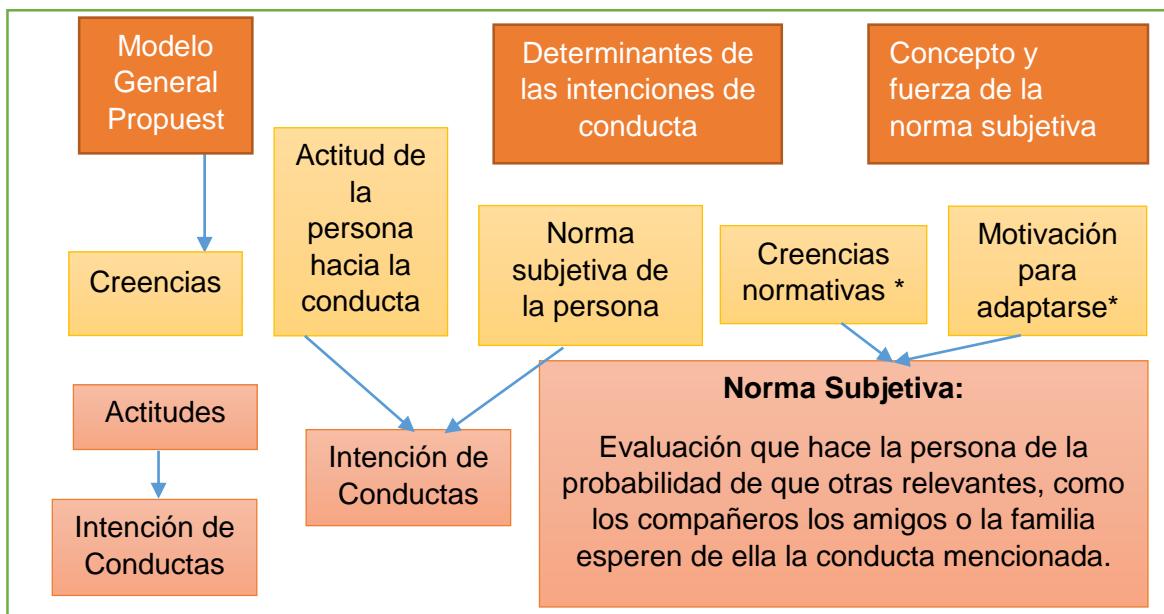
Modelo General Propuest

Creencias

Actitudes

Intención de Conductas

Actitud de la persona hacia la conducta

Determinantes de las intenciones de conducta

Norma subjetiva de la persona

Intención de Conductas

Concepto y fuerza de la norma subjetiva

Creencias normativas *

Motivación para adaptarse*

Norma Subjetiva:

Evaluación que hace la persona de la probabilidad de que otras relevantes, como los compañeros los amigos o la familia esperen de ella la conducta mencionada.